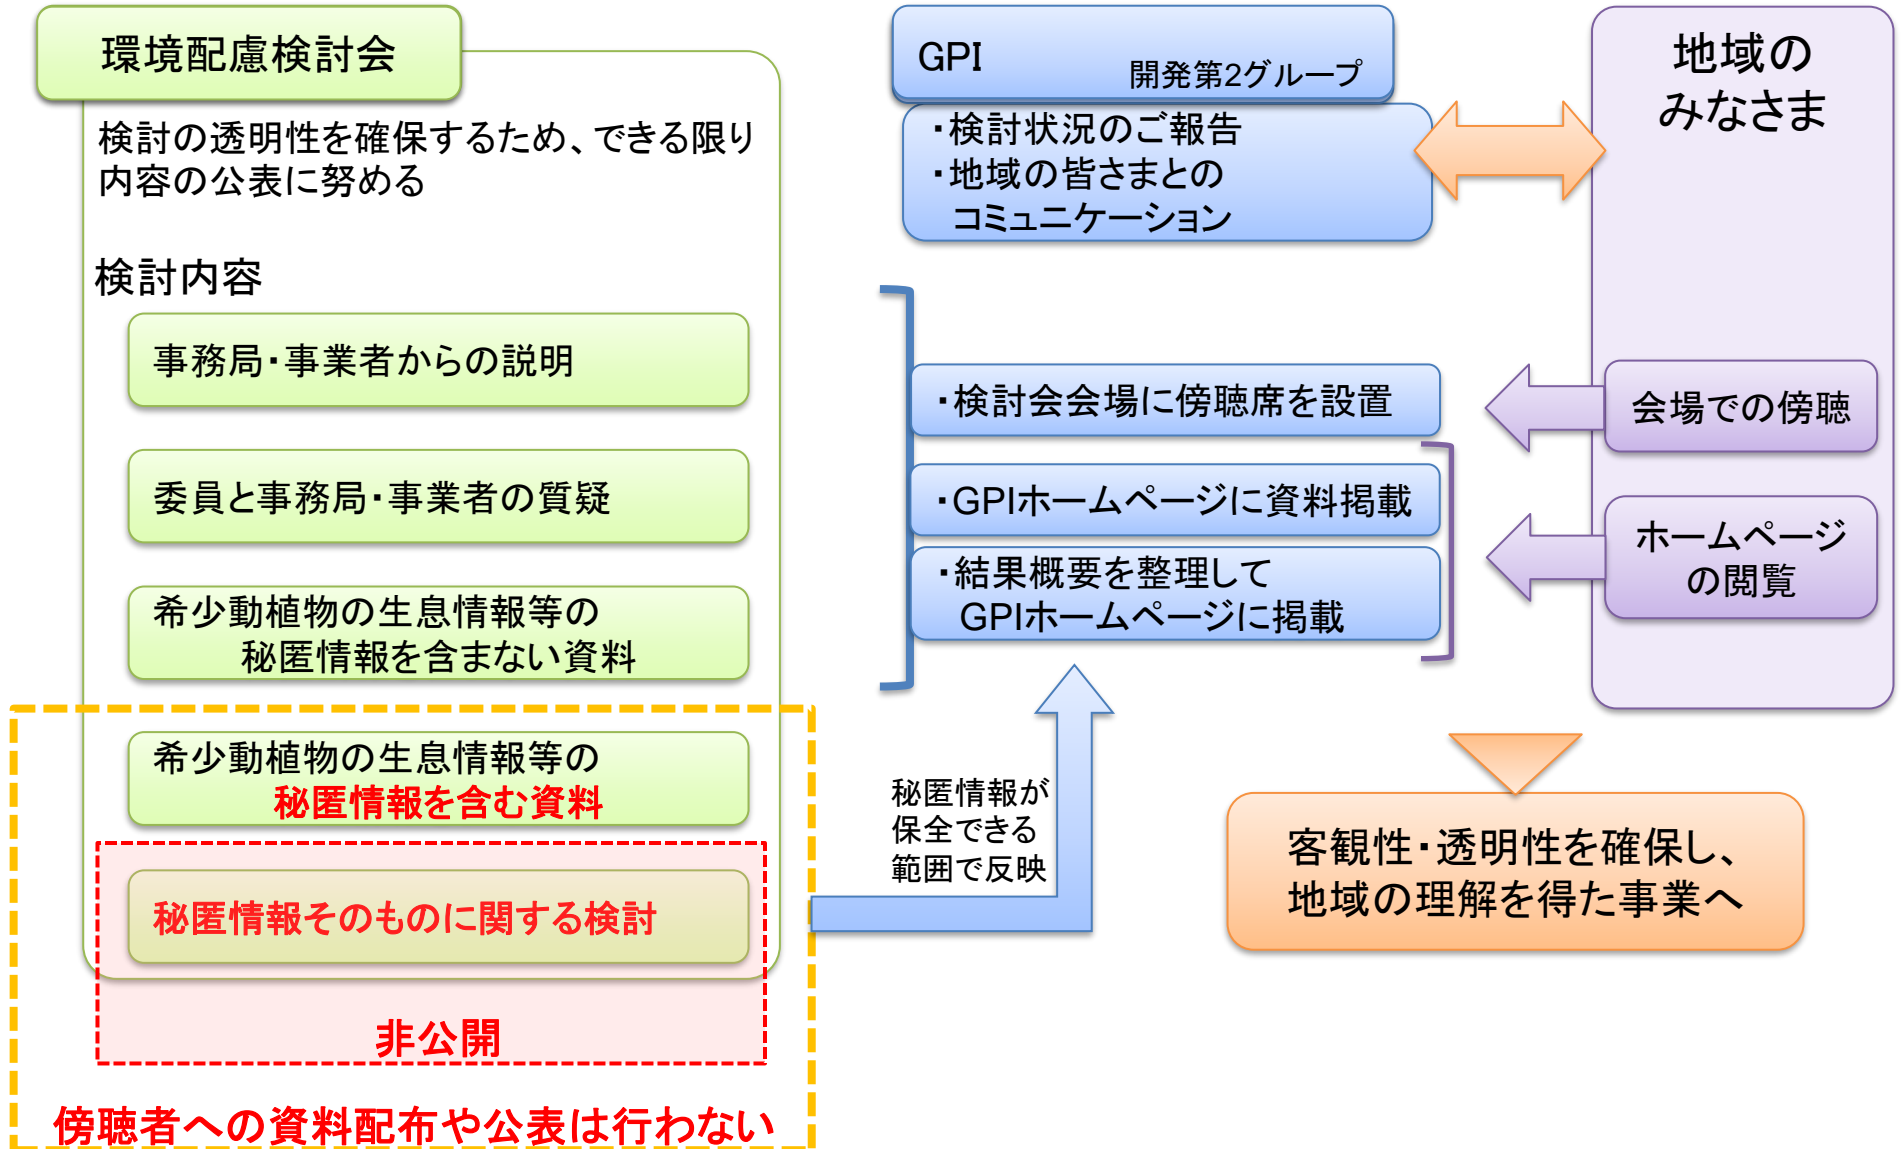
環境配慮検討会

検討の透明性を確保するため、できる限り内容の公表に努める

検討内容

事務局・事業者からの説明

委員と事務局・事業者の質疑

希少動植物の生息情報等の秘匿情報を含まない資料

希少動植物の生息情報等の秘匿情報を含む資料

秘匿情報そのものに関する検討

非公開

傍聴者への資料配布や公表は行わない

GPI 開発第2グループ

・検討状況のご報告
・地域の皆さまとのコミュニケーション

地域のみなさま

・検討会会場に傍聴席を設置

会場での傍聴

・GPIホームページに資料掲載

・結果概要を整理してGPIホームページに掲載

ホームページの閲覧

秘匿情報が保全できる範囲で反映

客観性・透明性を確保し、地域の理解を得た事業へ